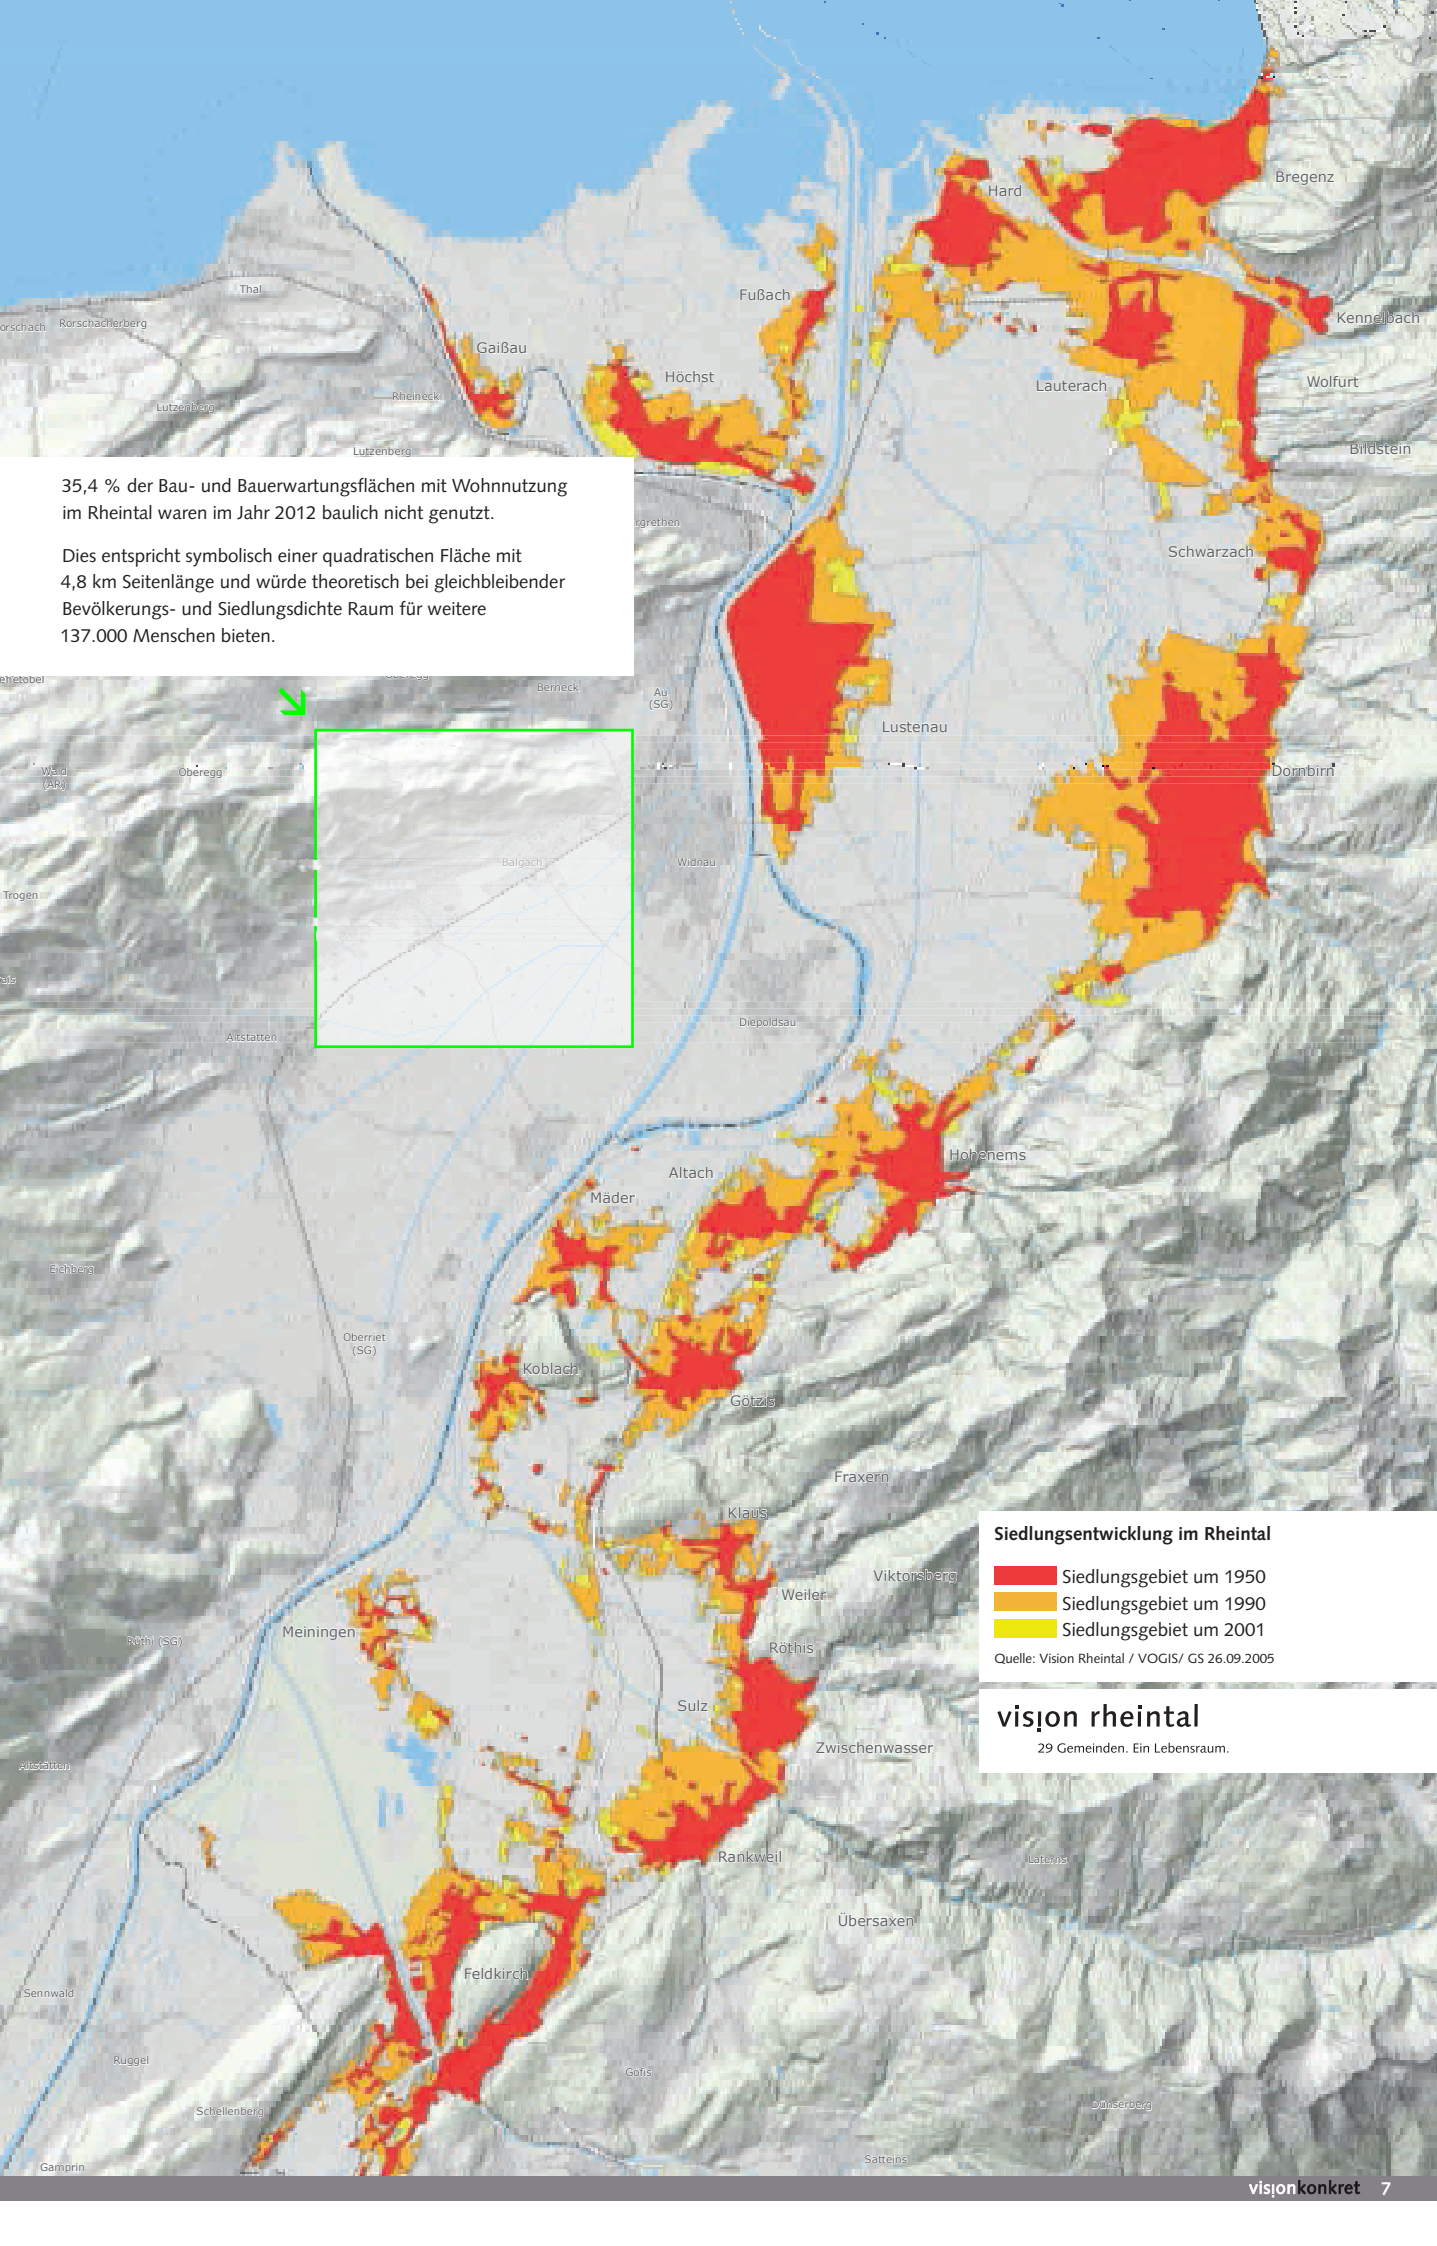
Bregenz
Hard
Kennelbach
Fußach
Thal
Rorschach
Rorschacherberg
Gaißau
Höchst
Lauterach
Wolfurt
Rheineck
Lutzenberg
Lutzenberg
Bildstein

35,4 % der Bau- und Bauerwartungsflächen mit Wohnnutzung im Rheintal waren im Jahr 2012 baulich nicht genutzt.

Dies entspricht symbolisch einer quadratischen Fläche mit 4,8 km Seitenlänge und würde theoretisch bei gleichbleibender Bevölkerungs- und Siedlungsdichte Raum für weitere 137.000 Menschen bieten.

Schwarzach
Berneck
Au (SG)
Lustenau
Wald (AR)
Oberegg
Dornbirn
Balgach
Widnau
Trogen
Diepoldsau
Altstätten
Hohenems
Altach
Mäder
Eichberg
Oberriet (SG)
Koblach
Götzis
Fraxern
Klaus
Viktorsberg
Weiler
Meiningen
Rüthi (SG)
Röthis
Sulz
Zwischenwasser
Altstätten
Rankweil
Laterns
Übersaxen
Feldkirch
Sennwald
Ruggell
Gofis
Schellenberg
Düns
Gamprin
Satteins

Siedlungsentwicklung im Rheintal
Siedlungsgebiet um 1950
Siedlungsgebiet um 1990
Siedlungsgebiet um 2001
Quelle: Vision Rheintal / VOGIS/ GS 26.09.2005

vision rheintal
29 Gemeinden. Ein Lebensraum.

visionkonkret 7